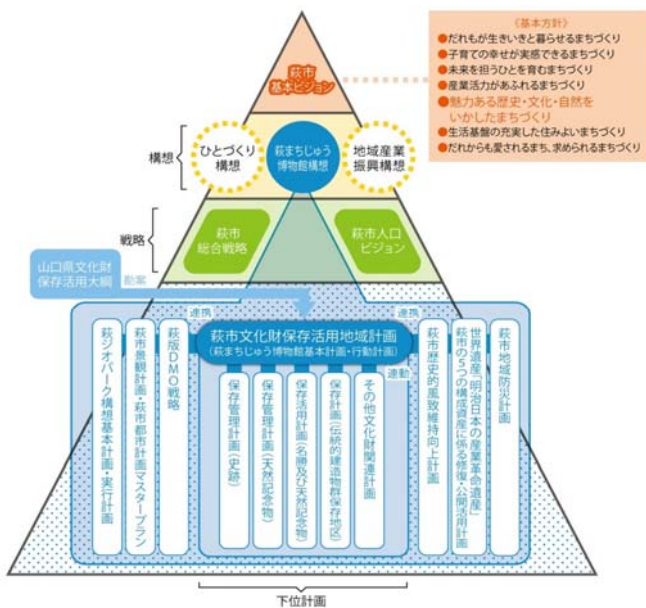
《基本方針》
●だれもが生きいきと暮らせるまちづくり
●子育ての幸せが実感できるまちづくり
●未来を担うひとを育むまちづくり
●産業活力があふれるまちづくり
●魅力ある歴史・文化・自然をいかしたまちづくり
●生活基盤の充実した住みよいまちづくり
●だれからも愛されるまち、求められるまちづくり

萩市基本ビジョン

構想

ひとづくり構想

萩まちじゅう博物館構想

地域産業振興構想

戦略

萩市総合戦略

萩市人口ビジョン

山口県文化財保存活用大綱

勘案

連携

連携

連動

萩市文化財保存活用地域計画
(萩まちじゅう博物館基本計画・行動計画)

萩ジオパーク構想基本計画・実行計画

萩市景観計画・萩市都市計画マスタープラン

萩版DMO戦略

保存管理計画(史跡)

保存管理計画(天然記念物)

保存活用計画(名勝及び天然記念物)

保存計画(伝統的建造物群保存地区)

その他文化財関連計画

萩市歴史的風致維持向上計画

世界遺産「明治日本の産業革命遺産」萩市の5つの構成資産に係る修理・公開活用計画

萩市地域防災計画

下位計画